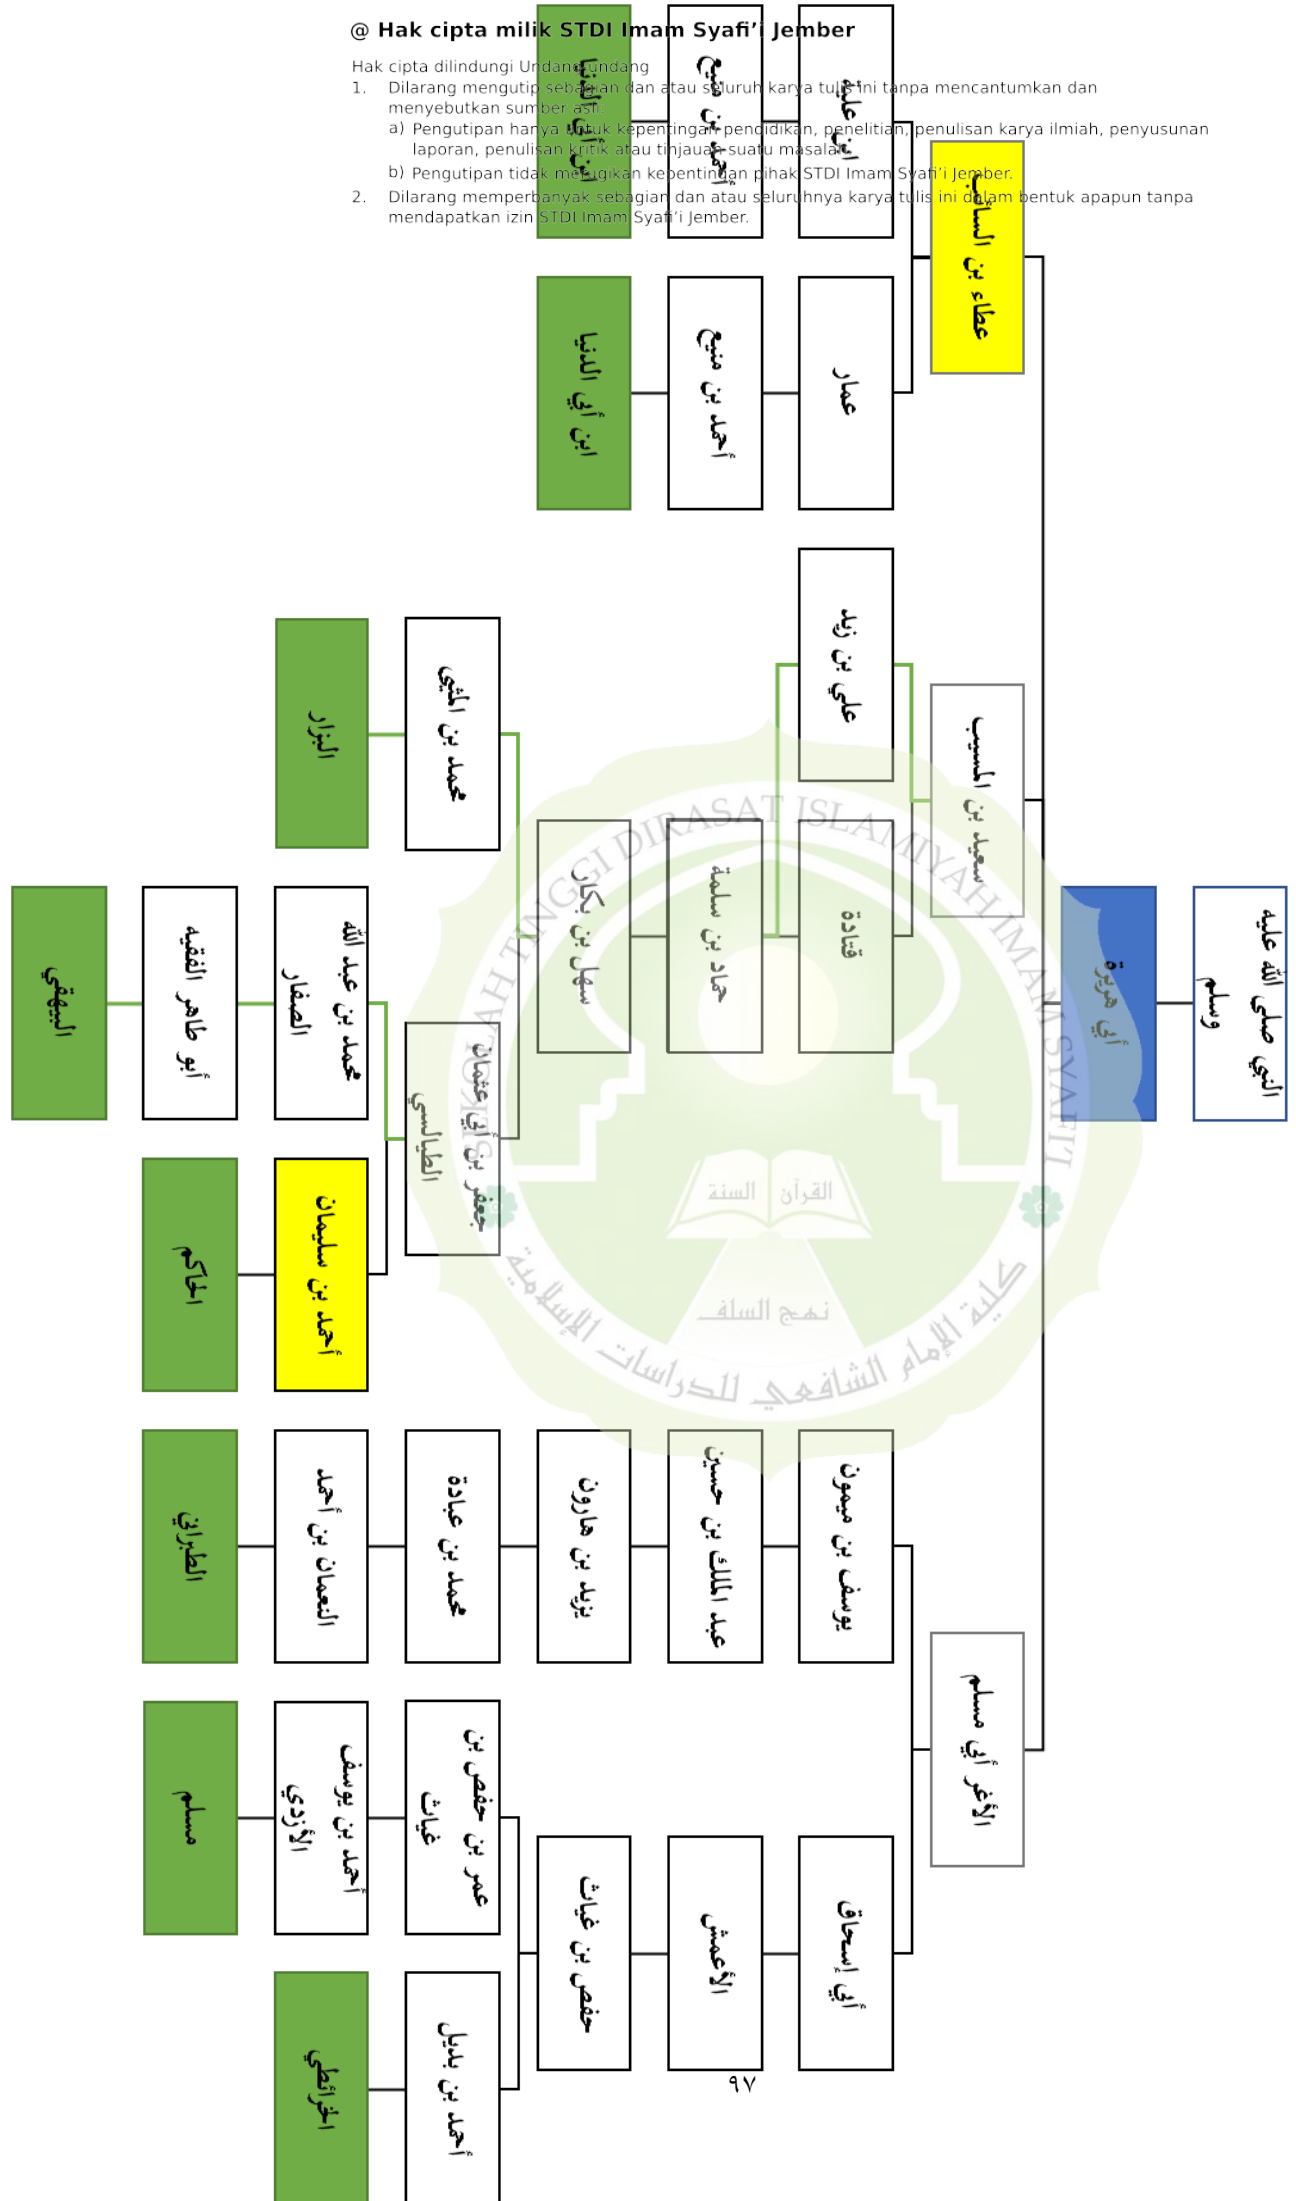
@ Hak cipta milik STDI Imam Syafi'i Jember

Hak cipta dilindungi Undang-undang
1. Dilarang mengutip sebagian dan atau seluruh karya tulis ini tanpa mencantumkan dan menyebutkan sumber asli.
a) Pengutipan hanya untuk kepentingan pendidikan, penelitian, penulisan karya ilmiah, penyusunan laporan, penulisan kritik atau tinjauan suatu masalah.
b) Pengutipan tidak merugikan kepentingan pihak STDI Imam Syafi'i Jember.
2. Dilarang memperbanyak sebagian dan atau seluruhnya karya tulis ini dalam bentuk apapun tanpa mendapatkan izin STDI Imam Syafi'i Jember.

النبي صلى الله عليه وسلم
أبي هريرة
عطاء بن السائب
سعيد بن المسيب
الأغر أبي مسلم
ابن علية
عمار
علي بن زيد
قتادة
يوسف بن ميمون
أبي إسحاق
أحمد بن منيع
أحمد بن منيع
حماد بن سلمة
عبد الملك بن حسين
الأعمش
ابن أبي الدنيا
ابن أبي الدنيا
سهل بن بكار
يزيد بن هارون
حفص بن غياث
محمد بن المثنى
جعفر بن أبي عثمان الطيالسي
محمد بن عبادة
عمر بن حفص بن غياث
أحمد بن بديل
البزار
محمد بن عبد الله الصفار
أحمد بن سليمان
النعمان بن أحمد
أحمد بن يوسف الأزدي
الخرائطي
أبو طاهر الفقيه
الحاكم
الطبراني
مسلم
البيهقي

القرآن السنة
نهج السلف
كلية الإمام الشافعي للدراسات الإسلامية
SEKOLAH TINGGI DIRASAT ISLAMIYAH IMAM SYAFI'I

٩٧